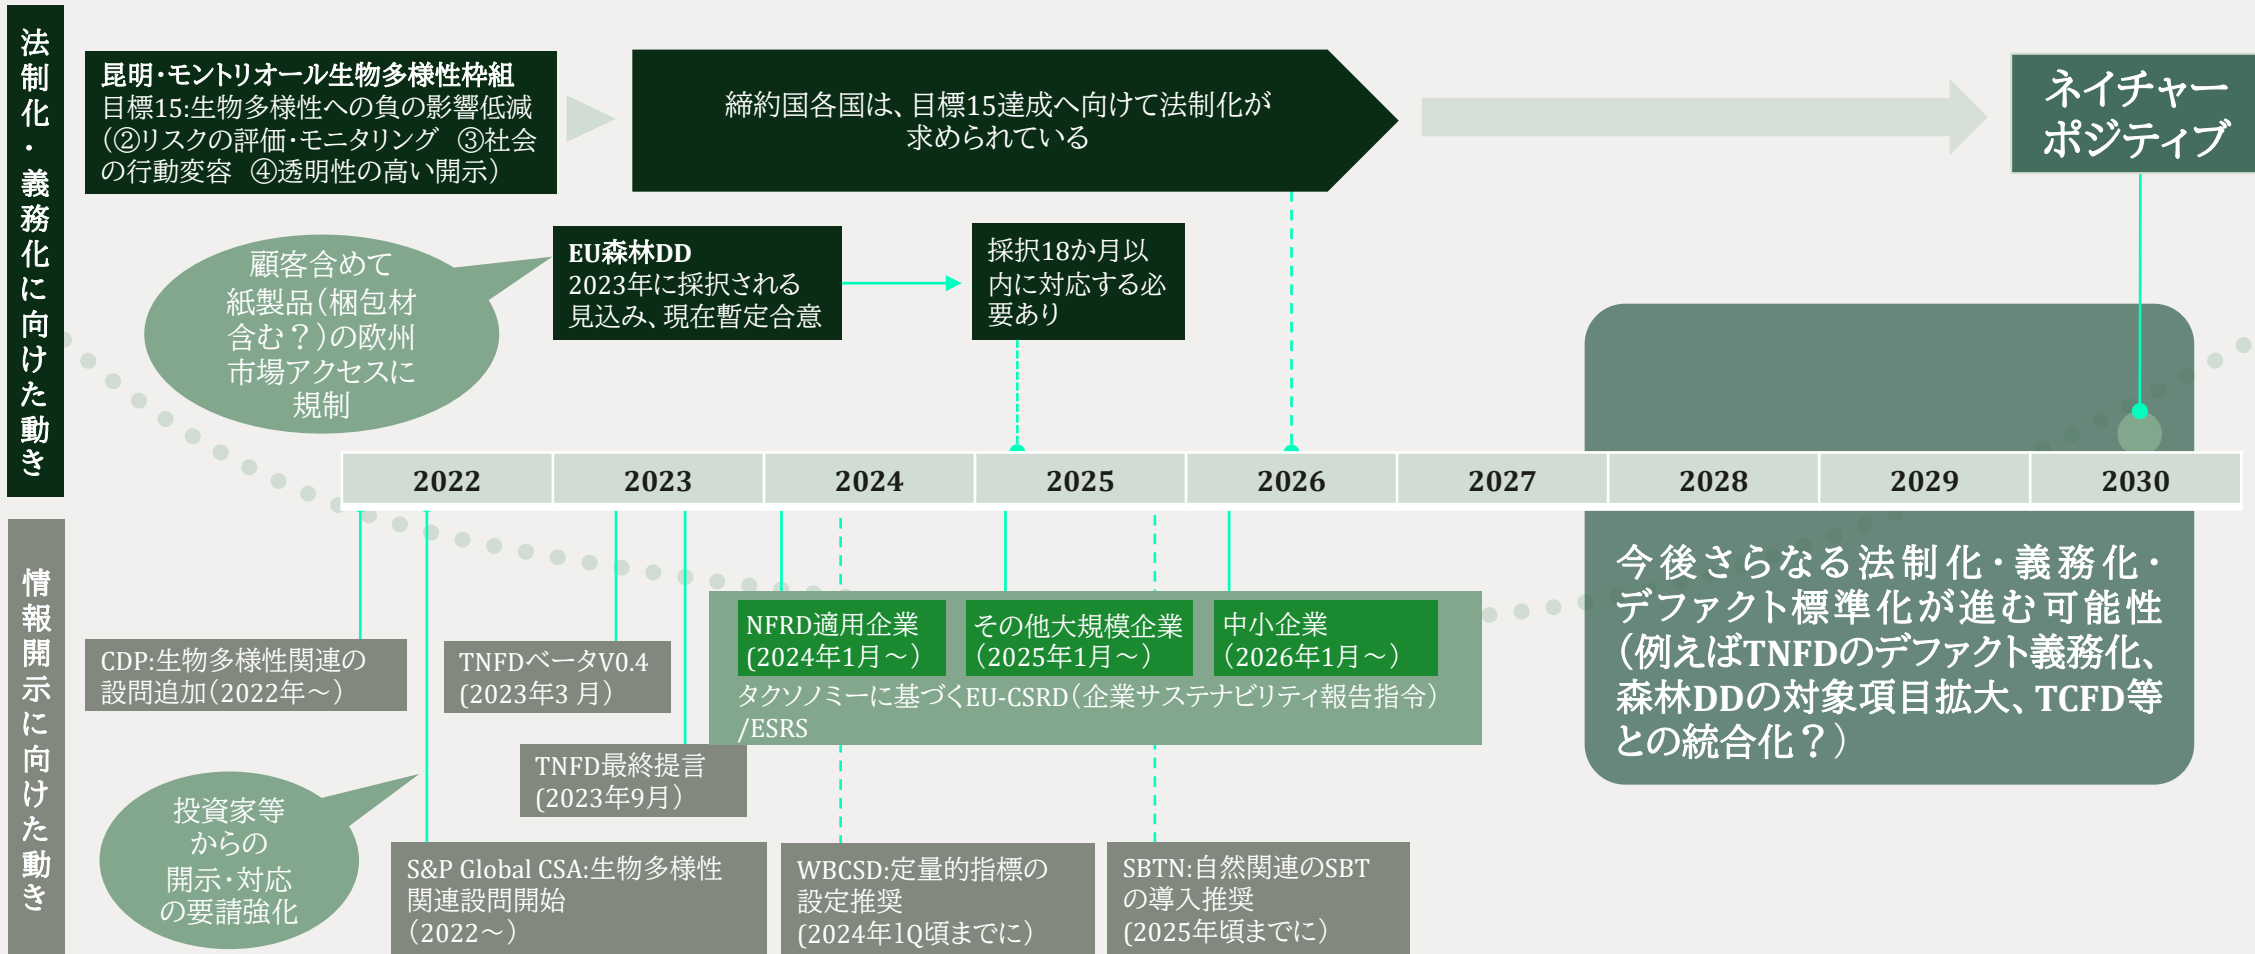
法制化・義務化に向けた動き

昆明・モントリオール生物多様性枠組
目標15:生物多様性への負の影響低減（②リスクの評価・モニタリング　③社会の行動変容　④透明性の高い開示）

締約国各国は、目標15達成へ向けて法制化が求められている

ネイチャーポジティブ

顧客含めて紙製品（梱包材含む？）の欧州市場アクセスに規制

EU森林DD
2023年に採択される見込み、現在暫定合意

採択18か月以内に対応する必要あり

| 2022 | 2023 | 2024 | 2025 | 2026 | 2027 | 2028 | 2029 | 2030 |
|---|---|---|---|---|---|---|---|---|

今後さらなる法制化・義務化・デファクト標準化が進む可能性（例えばTNFDのデファクト義務化、森林DDの対象項目拡大、TCFD等との統合化？）

情報開示に向けた動き

CDP:生物多様性関連の設問追加（2022年～）

TNFDベータV0.4（2023年3 月）

NFRD適用企業（2024年1月～）

その他大規模企業（2025年1月～）

中小企業（2026年1月～）

タクソノミーに基づくEU-CSRD（企業サステナビリティ報告指令）/ESRS

TNFD最終提言（2023年9月）

投資家等からの開示・対応の要請強化

S&P Global CSA:生物多様性関連設問開始（2022～）

WBCSD:定量的指標の設定推奨（2024年1Q頃までに）

SBTN:自然関連のSBTの導入推奨（2025年頃までに）